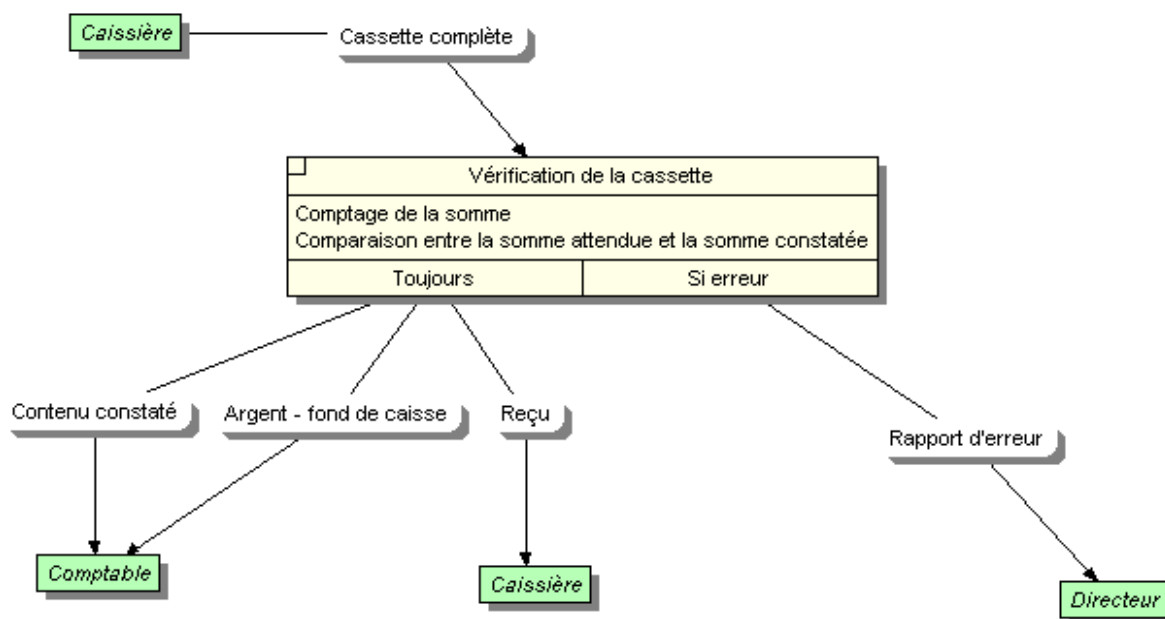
Caissière

Cassette complète

Vérification de la cassette

Comptage de la somme
Comparaison entre la somme attendue et la somme constatée

| Toujours | Si erreur |
|---|---|

Contenu constaté

Argent - fond de caisse

Reçu

Rapport d'erreur

Comptable

Caissière

Directeur